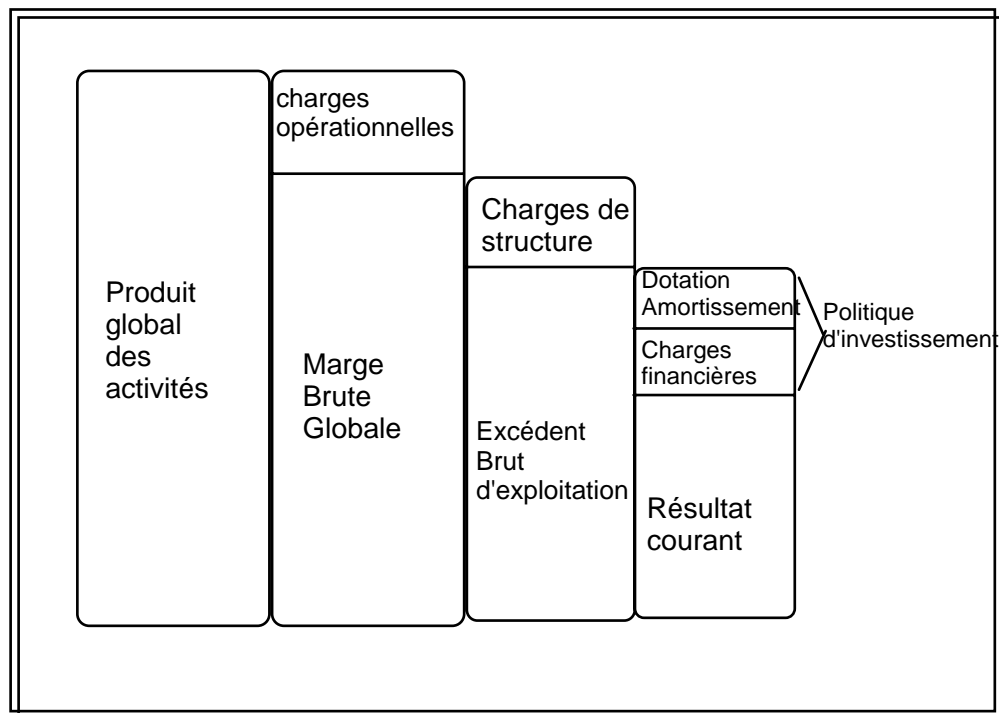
Produit global des activités

charges opérationnelles

Marge Brute Globale

Charges de structure

Excédent Brut d'exploitation

Dotation Amortissement

Charges financières

Résultat courant

Politique d'investissement